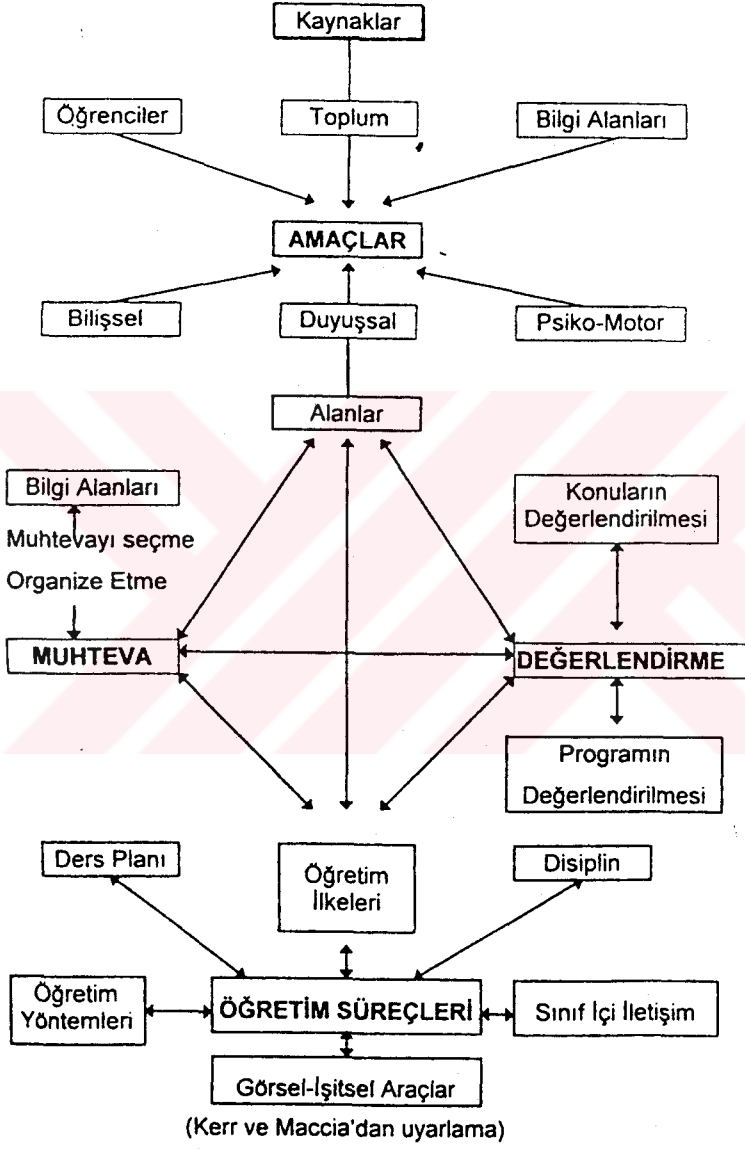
Kaynaklar

Öğrenciler

Toplum

Bilgi Alanları

AMAÇLAR

Bilişsel

Duyuşsal

Psiko-Motor

Alanlar

Bilgi Alanları

Muhtevayı seçme

Organize Etme

Konuların Değerlendirilmesi

MUHTEVA

DEĞERLENDİRME

Programın Değerlendirilmesi

Ders Planı

Öğretim İlkeleri

Disiplin

Öğretim Yöntemleri

ÖĞRETİM SÜREÇLERİ

Sınıf İçi İletişim

Görsel-İşitsel Araçlar

(Kerr ve Maccia'dan uyarlama)